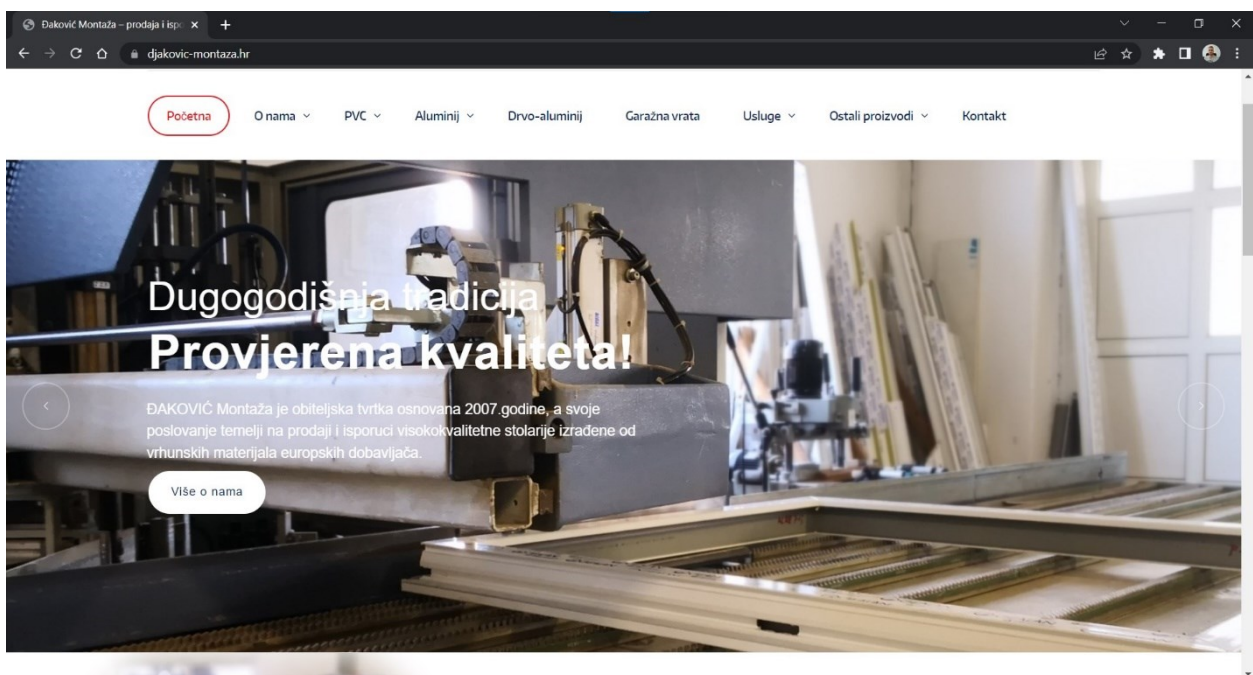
Đaković Montaža – prodaja i isp

djakovic-montaza.hr

Početna
O nama
PVC
Aluminij
Drvo-aluminij
Garažna vrata
Usluge
Ostali proizvodi
Kontakt

Dugogodišnja tradicija
Provjerena kvaliteta!

ĐAKOVIĆ Montaža je obiteljska tvrtka osnovana 2007.godine, a svoje poslovanje temelji na prodaji i isporuci visokokvalitetne stolarije izrađene od vrhunskih materijala europskih dobavljača.

Više o nama